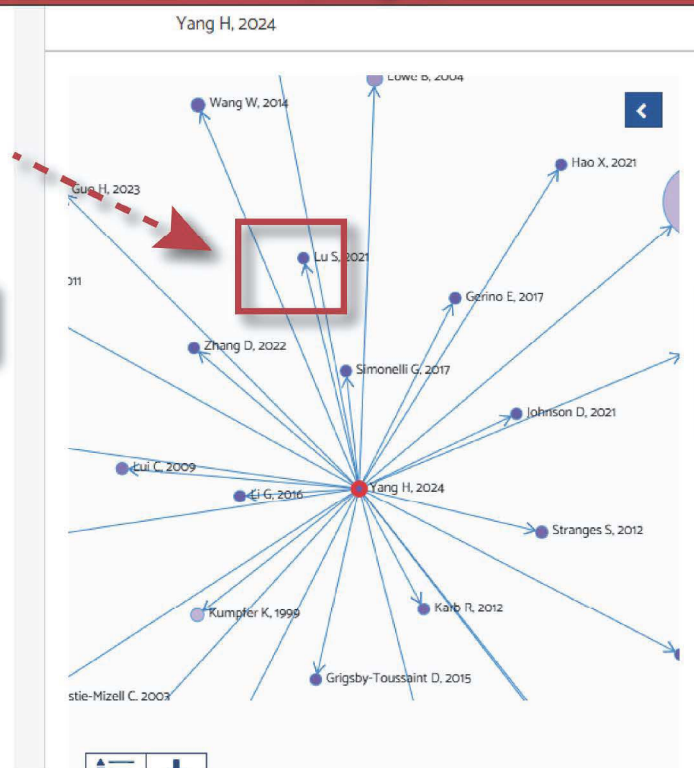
Yang H, 2024

Lowe B, 2004
Wang W, 2014
Hao X, 2021
Guo H, 2023
Lu S, 2021
011
Gerino E, 2017
Zhang D, 2022
Simonelli G, 2017
Johnson D, 2021
Lui C, 2009
Li G, 2016
Yang H, 2024
Stranges S, 2012
Kumpfer K, 1999
Karb R, 2012
Grigsby-Toussaint D, 2015
stie-Mizell C, 2003